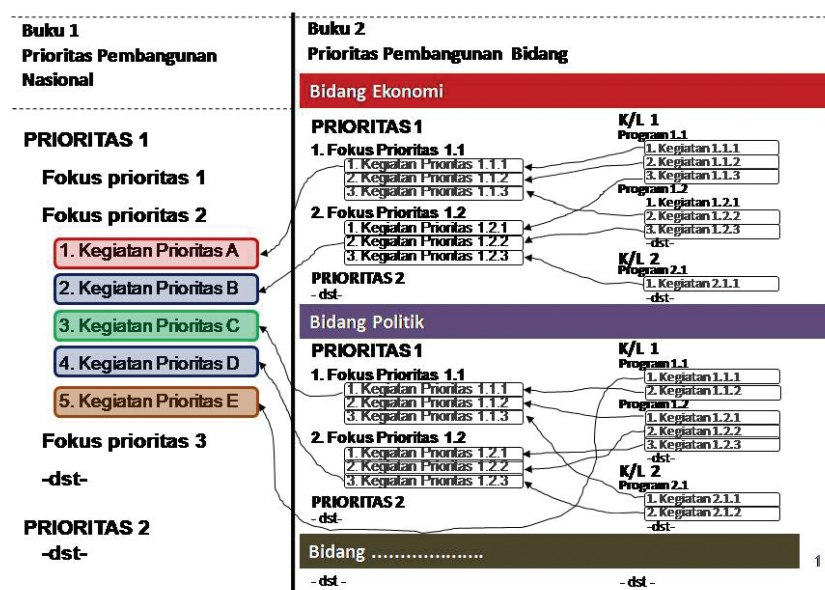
Buku 1
Prioritas Pembangunan Nasional

PRIORITAS 1

Fokus prioritas 1

Fokus prioritas 2

1. Kegiatan Prioritas A

2. Kegiatan Prioritas B

3. Kegiatan Prioritas C

4. Kegiatan Prioritas D

5. Kegiatan Prioritas E

Fokus prioritas 3

-dst-

PRIORITAS 2
-dst-

Buku 2
Prioritas Pembangunan Bidang

Bidang Ekonomi

PRIORITAS 1
1. Fokus Prioritas 1.1
1. Kegiatan Prioritas 1.1.1
2. Kegiatan Prioritas 1.1.2
3. Kegiatan Prioritas 1.1.3
2. Fokus Prioritas 1.2
1. Kegiatan Prioritas 1.2.1
2. Kegiatan Prioritas 1.2.2
3. Kegiatan Prioritas 1.2.3
PRIORITAS 2
- dst-

K/L 1
Program 1.1
1. Kegiatan 1.1.1
2. Kegiatan 1.1.2
3. Kegiatan 1.1.3
Program 1.2
1. Kegiatan 1.2.1
2. Kegiatan 1.2.2
3. Kegiatan 1.2.3
-dst-
K/L 2
Program 2.1
1. Kegiatan 2.1.1
-dst-

Bidang Politik

PRIORITAS 1
1. Fokus Prioritas 1.1
1. Kegiatan Prioritas 1.1.1
2. Kegiatan Prioritas 1.1.2
3. Kegiatan Prioritas 1.1.3
2. Fokus Prioritas 1.2
1. Kegiatan Prioritas 1.2.1
2. Kegiatan Prioritas 1.2.2
3. Kegiatan Prioritas 1.2.3
PRIORITAS 2
- dst-

K/L 1
Program 1.1
1. Kegiatan 1.1.1
2. Kegiatan 1.1.2
Program 1.2
1. Kegiatan 1.2.1
2. Kegiatan 1.2.2
3. Kegiatan 1.2.3
-dst-
K/L 2
Program 2.1
1. Kegiatan 2.1.1
2. Kegiatan 2.1.2
-dst-

Bidang ....................

- dst -

- dst -

1